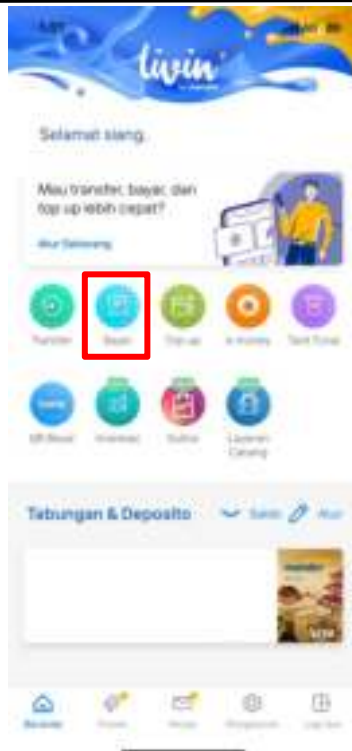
livin'

Selamat siang,

Mau transfer, bayar, dan top up lebih cepat?

Atur Sekarang

Transfer
Bayar
Top-up
e-money
Tarik Tunai

QR Bayar
Investasi
Sukha
Layanan Cabang

Tabungan & Deposito
Saldo
Atur

Beranda
Promo
Pesan
Pengaturan
Log Out